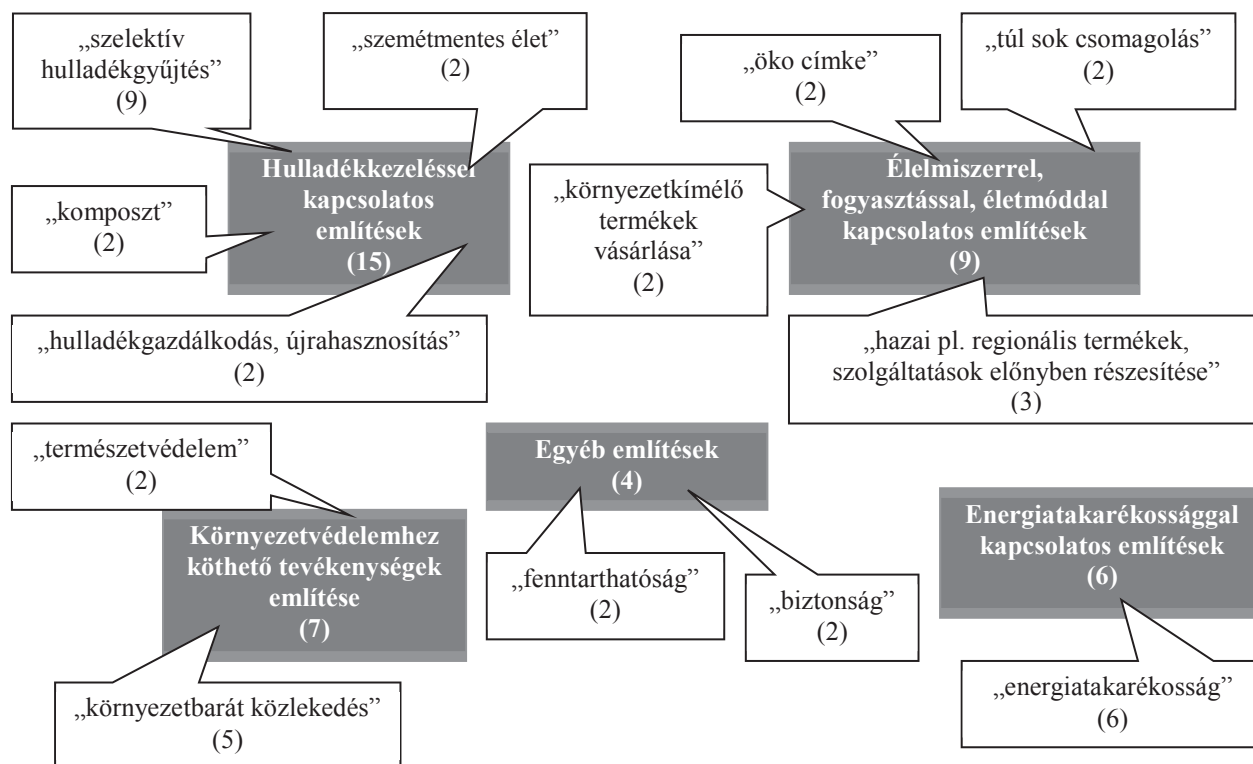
„szelektív hulladékgyűjtés” (9)

„szemétmentes élet” (2)

„komposzt” (2)

Hulladékkezeléssel kapcsolatos említések (15)

„hulladékgazdálkodás, újrahasznosítás” (2)

„öko címke” (2)

„túl sok csomagolás” (2)

„környezetkímélő termékek vásárlása” (2)

Élelmiszerrel, fogyasztással, életmóddal kapcsolatos említések (9)

„hazai pl. regionális termékek, szolgáltatások előnyben részesítése” (3)

„természetvédelem” (2)

Környezetvédelemhez köthető tevékenységek említése (7)

„környezetbarát közlekedés” (5)

Egyéb említések (4)

„fenntarthatóság” (2)

„biztonság” (2)

Energiatakarékossággal kapcsolatos említések (6)

„energiatakarékosság” (6)